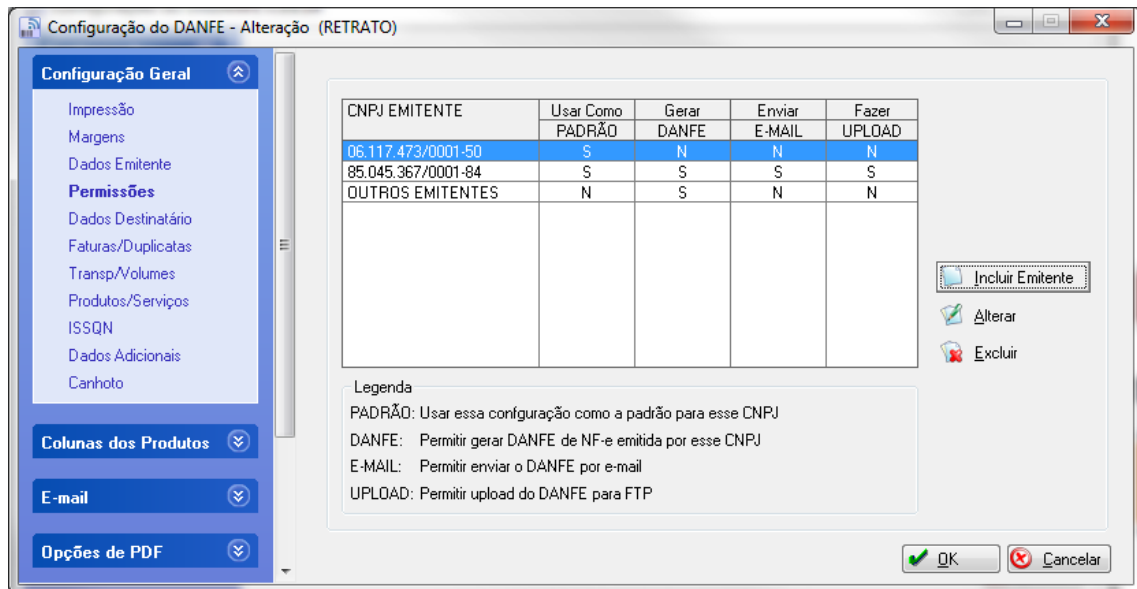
Configuração do DANFE - Alteração (RETRATO)

Configuração Geral

Impressão
Margens
Dados Emitente
Permissões
Dados Destinatário
Faturas/Duplicatas
Transp/Volumes
Produtos/Serviços
ISSQN
Dados Adicionais
Canhoto

Colunas dos Produtos

E-mail

Opções de PDF

| CNPJ EMITENTE | Usar Como PADRÃO | Gerar DANFE | Enviar E-MAIL | Fazer UPLOAD |
|---|---|---|---|---|
| 06.117.473/0001-50 | S | N | N | N |
| 85.045.367/0001-84 | S | S | S | S |
| OUTROS EMITENTES | N | S | N | N |

Incluir Emitente
Alterar
Excluir

Legenda
PADRÃO: Usar essa configuração como a padrão para esse CNPJ
DANFE: Permitir gerar DANFE de NF-e emitida por esse CNPJ
E-MAIL: Permitir enviar o DANFE por e-mail
UPLOAD: Permitir upload do DANFE para FTP

OK
Cancelar